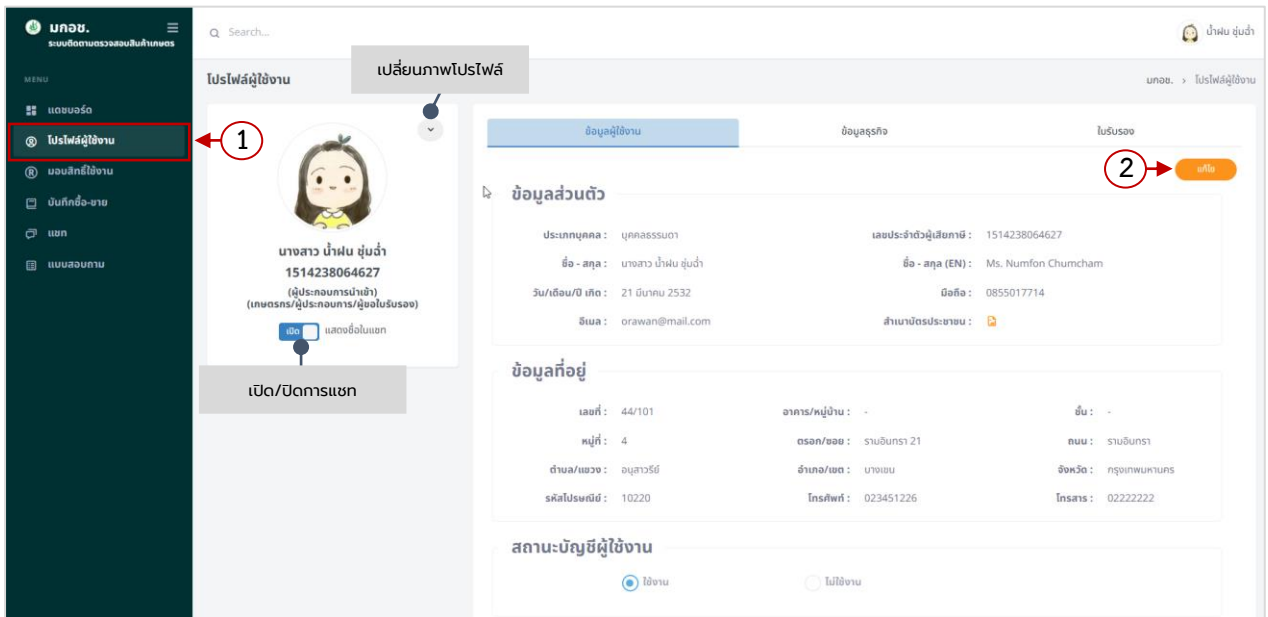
มกอช.
ระบบติดตามตรวจสอบสินค้าเกษตร

MENU

แดชบอร์ด

โปรไฟล์ผู้ใช้งาน

มอบสิทธิ์ใช้งาน

บันทึกซื้อ-ขาย

แชท

แบบสอบถาม

1

Search...

น้ำฝน ชุ่มฉ่ำ

โปรไฟล์ผู้ใช้งาน

เปลี่ยนภาพโปรไฟล์

มกอช. > โปรไฟล์ผู้ใช้งาน

นางสาว น้ำฝน ชุ่มฉ่ำ
1514238064627
(ผู้ประกอบการนำเข้า)
(เกษตรกร/ผู้ประกอบการ/ผู้ขอใบรับรอง)

เปิด แสดงชื่อในแชท

เปิด/ปิดการแชท

ข้อมูลผู้ใช้งาน | ข้อมูลธุรกิจ | ใบรับรอง

2

แก้ไข

ข้อมูลส่วนตัว

ประเภทบุคคล : บุคคลธรรมดา

เลขประจำตัวผู้เสียภาษี : 1514238064627

ชื่อ - สกุล : นางสาว น้ำฝน ชุ่มฉ่ำ

ชื่อ - สกุล (EN) : Ms. Numfon Chumcham

วัน/เดือน/ปี เกิด : 21 มีนาคม 2532

มือถือ : 0855017714

อีเมล : orawan@mail.com

สำเนาบัตรประชาชน :

ข้อมูลที่อยู่

เลขที่ : 44/101

อาคาร/หมู่บ้าน : -

ชั้น : -

หมู่ที่ : 4

ตรอก/ซอย : รามอินทรา 21

ถนน : รามอินทรา

ตำบล/แขวง : อนุสาวรีย์

อำเภอ/เขต : บางเขน

จังหวัด : กรุงเทพมหานคร

รหัสไปรษณีย์ : 10220

โทรศัพท์ : 023451226

โทรสาร : 02222222

สถานะบัญชีผู้ใช้งาน

ใช้งาน

ไม่ใช้งาน